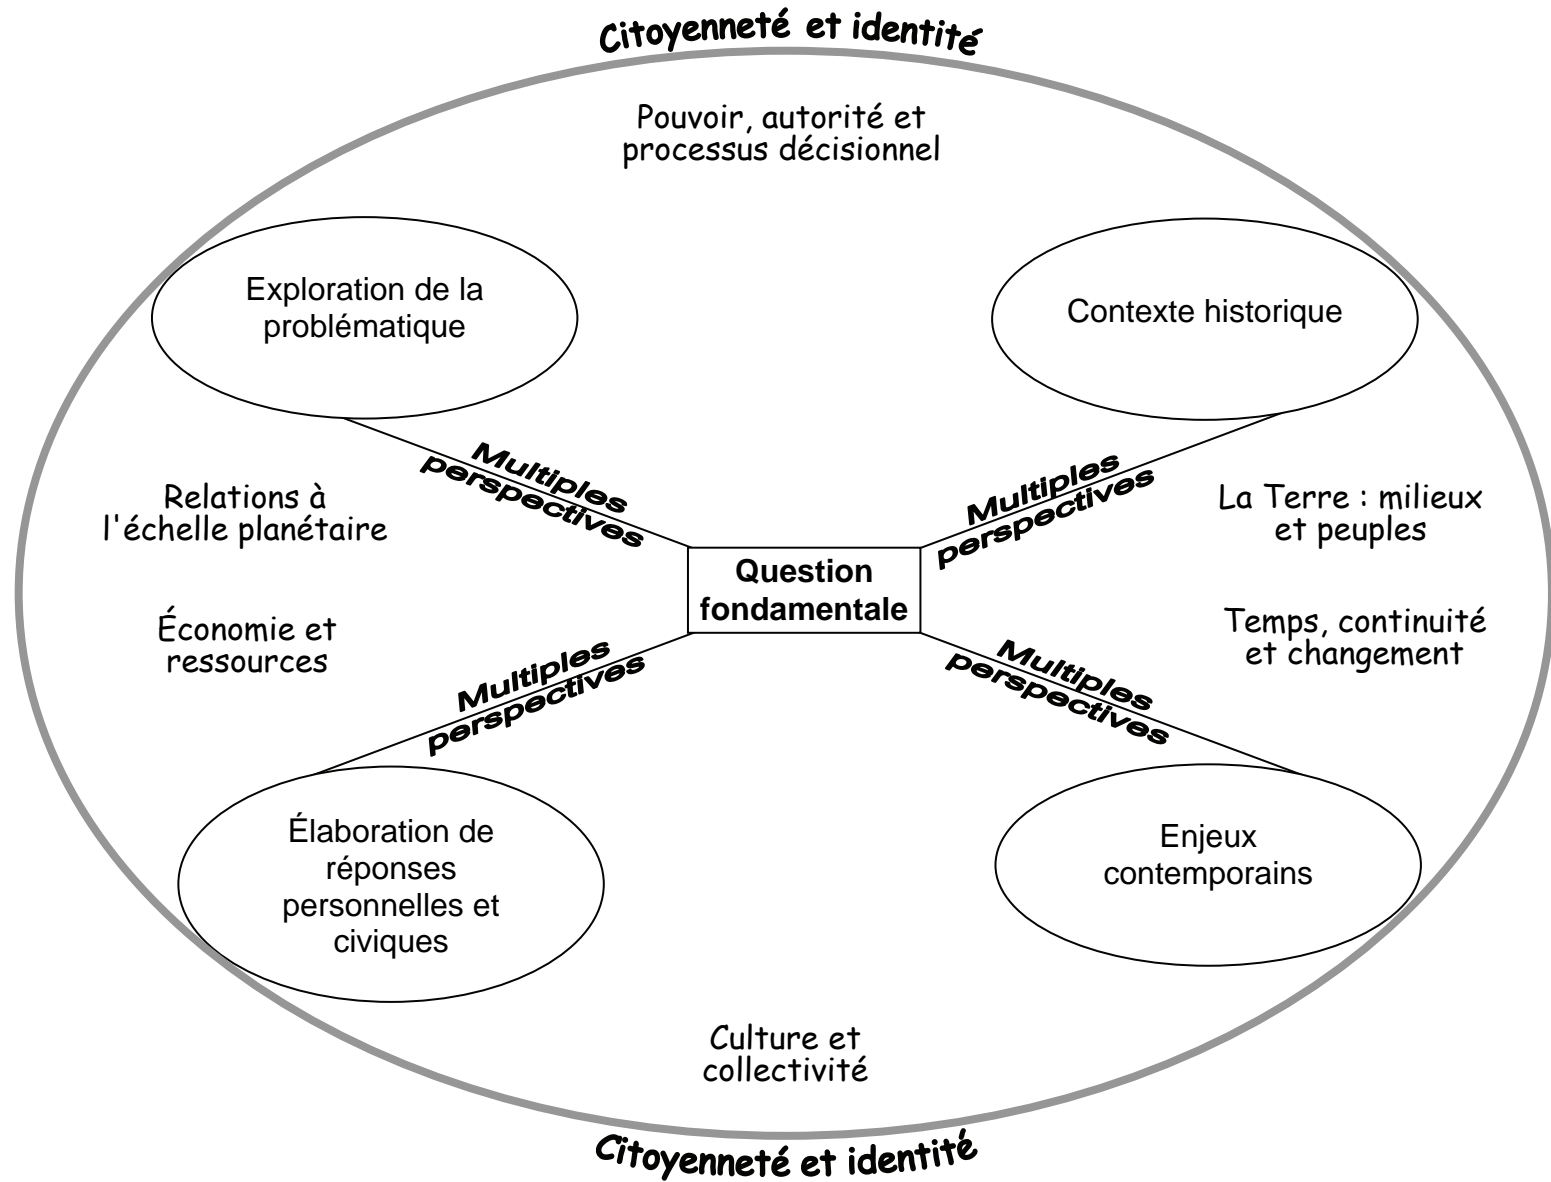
Citoyenneté et identité

Pouvoir, autorité et processus décisionnel

Exploration de la problématique

Contexte historique

Multiples perspectives

Multiples perspectives

Relations à l'échelle planétaire

La Terre : milieux et peuples

Question fondamentale

Économie et ressources

Temps, continuité et changement

Multiples perspectives

Multiples perspectives

Élaboration de réponses personnelles et civiques

Enjeux contemporains

Culture et collectivité

Citoyenneté et identité